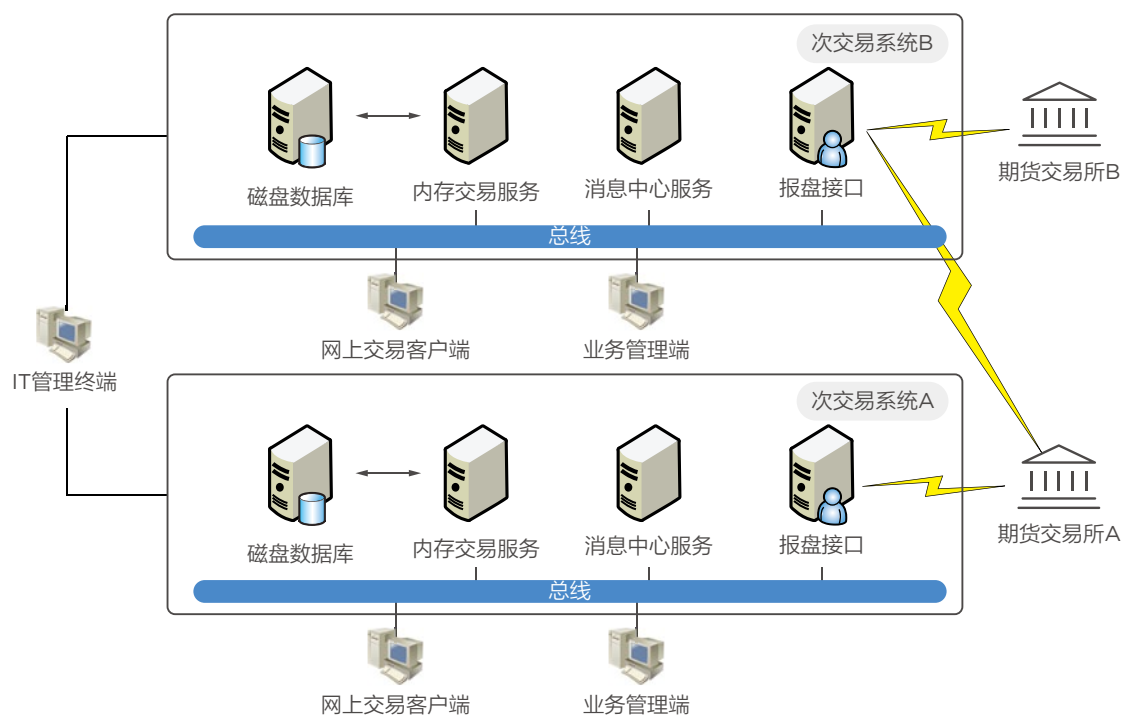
次交易系统B

磁盘数据库

内存交易服务

消息中心服务

报盘接口

总线

期货交易所B

网上交易客户端

业务管理端

IT管理终端

次交易系统A

磁盘数据库

内存交易服务

消息中心服务

报盘接口

总线

期货交易所A

网上交易客户端

业务管理端